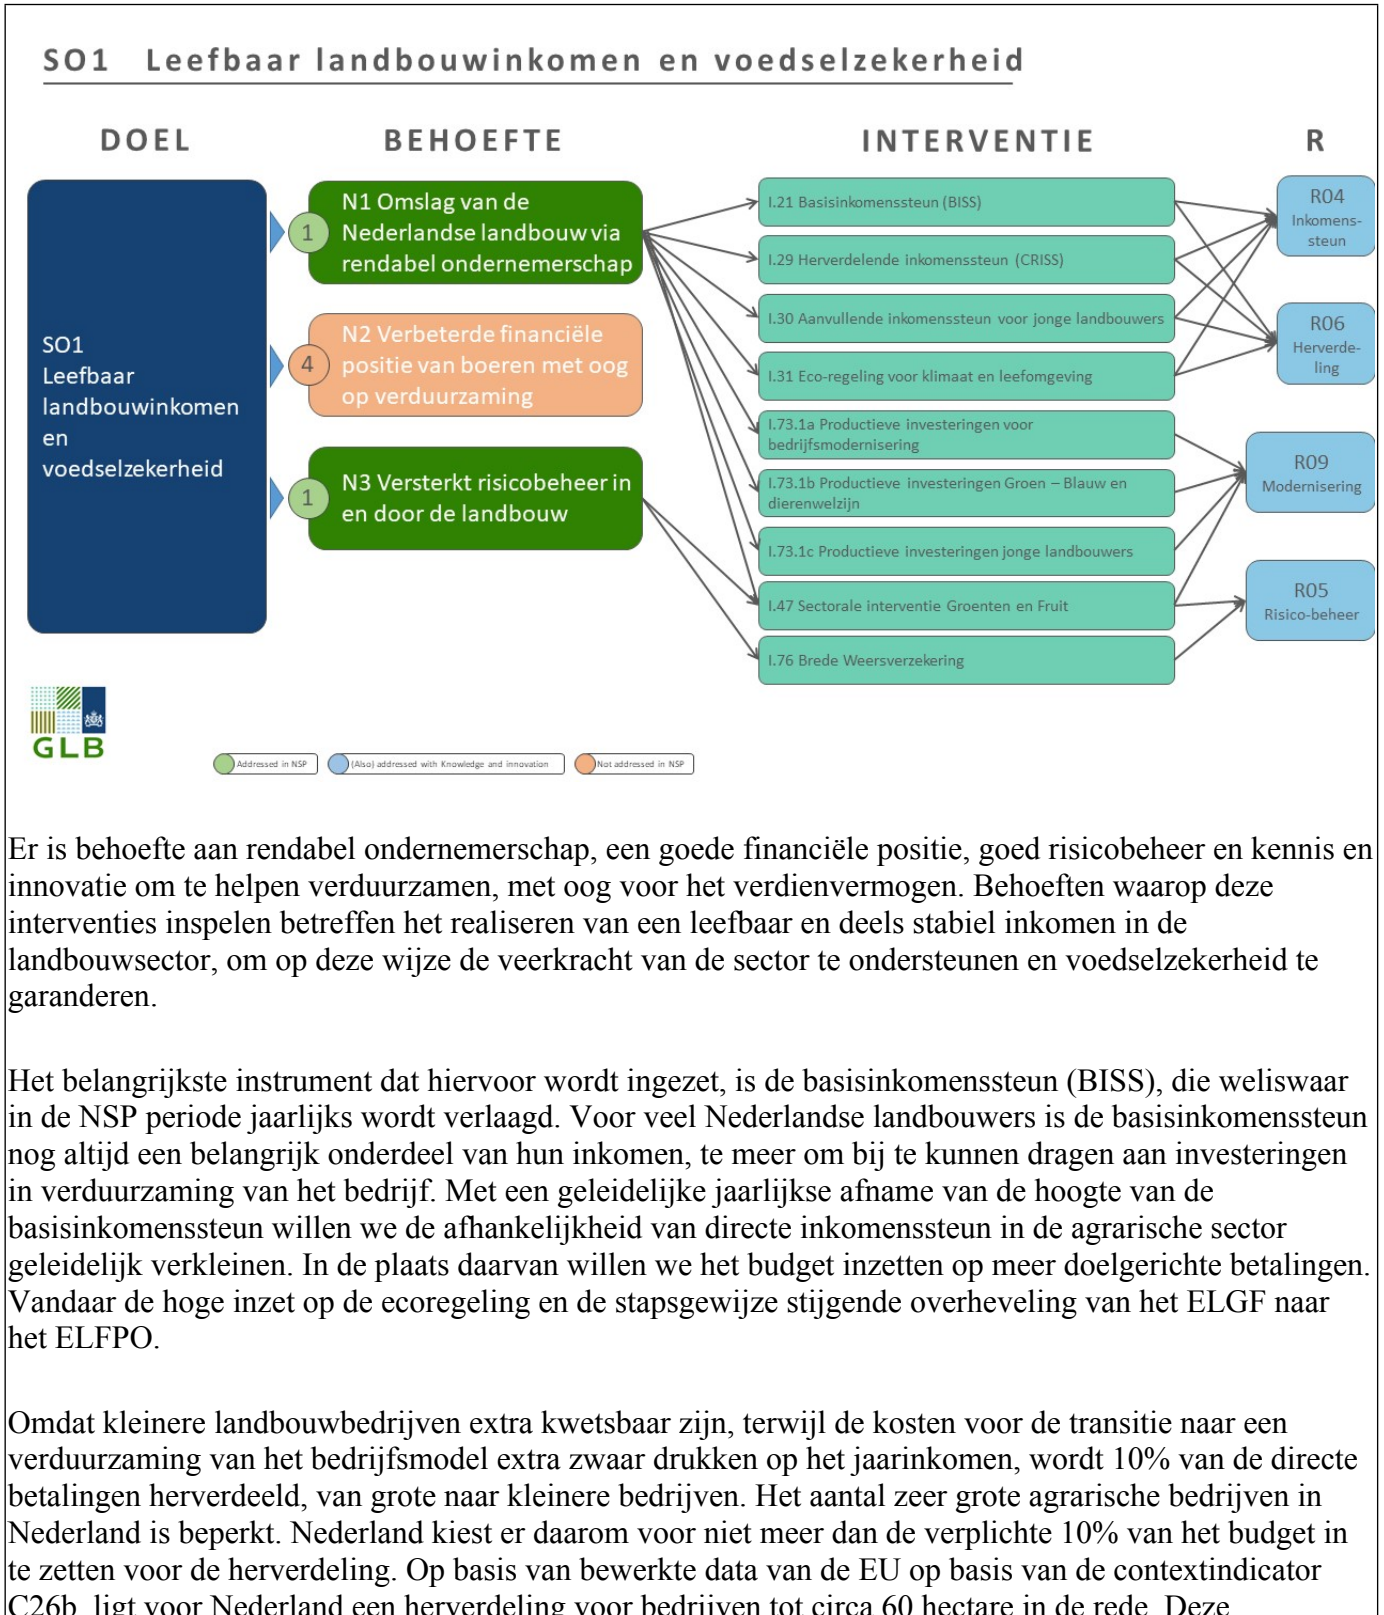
SO1 Leefbaar landbouwinkomen en voedselzekerheid

DOEL

BEHOEFTE

INTERVENTIE

R

SO1
Leefbaar
landbouwinkomen
en
voedselzekerheid

1

N1 Omslag van de Nederlandse landbouw via rendabel ondernemerschap

4

N2 Verbeterde financiële positie van boeren met oog op verduurzaming

1

N3 Versterkt risicobeheer in en door de landbouw

I.21 Basisinkomenssteun (BISS)

I.29 Herverdelende inkomenssteun (CRISS)

I.30 Aanvullende inkomenssteun voor jonge landbouwers

I.31 Eco-regeling voor klimaat en leefomgeving

I.73.1a Productieve investeringen voor bedrijfsmodernisering

I.73.1b Productieve investeringen Groen – Blauw en dierenwelzijn

I.73.1c Productieve investeringen jonge landbouwers

I.47 Sectorale interventie Groenten en Fruit

I.76 Brede Weersverzekering

R04
Inkomens-steun

R06
Herverde-ling

R09
Modernisering

R05
Risico-beheer

GLB

Addressed in NSP

(Also) addressed with Knowledge and innovation

Not addressed in NSP

Er is behoefte aan rendabel ondernemerschap, een goede financiële positie, goed risicobeheer en kennis en innovatie om te helpen verduurzamen, met oog voor het verdienvermogen. Behoeften waarop deze interventies inspelen betreffen het realiseren van een leefbaar en deels stabiel inkomen in de landbouwsector, om op deze wijze de veerkracht van de sector te ondersteunen en voedselzekerheid te garanderen.

Het belangrijkste instrument dat hiervoor wordt ingezet, is de basisinkomenssteun (BISS), die weliswaar in de NSP periode jaarlijks wordt verlaagd. Voor veel Nederlandse landbouwers is de basisinkomenssteun nog altijd een belangrijk onderdeel van hun inkomen, te meer om bij te kunnen dragen aan investeringen in verduurzaming van het bedrijf. Met een geleidelijke jaarlijkse afname van de hoogte van de basisinkomenssteun willen we de afhankelijkheid van directe inkomenssteun in de agrarische sector geleidelijk verkleinen. In de plaats daarvan willen we het budget inzetten op meer doelgerichte betalingen. Vandaar de hoge inzet op de ecoregeling en de stapsgewijze stijgende overheveling van het ELGF naar het ELFPO.

Omdat kleinere landbouwbedrijven extra kwetsbaar zijn, terwijl de kosten voor de transitie naar een verduurzaming van het bedrijfsmodel extra zwaar drukken op het jaarinkomen, wordt 10% van de directe betalingen herverdeeld, van grote naar kleinere bedrijven. Het aantal zeer grote agrarische bedrijven in Nederland is beperkt. Nederland kiest er daarom voor niet meer dan de verplichte 10% van het budget in te zetten voor de herverdeling. Op basis van bewerkte data van de EU op basis van de contextindicator C26b, ligt voor Nederland een herverdeling voor bedrijven tot circa 60 hectare in de rede. Deze